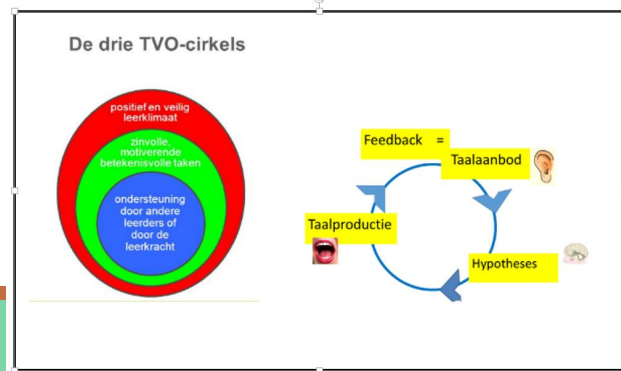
De drie TVO-cirkels

positief en veilig leerklimaat

zinvolle, motiverende betekenisvolle taken

ondersteuning door andere leerders of door de leerkracht

Feedback =

Taalaanbod

Taalproductie

Hypotheses